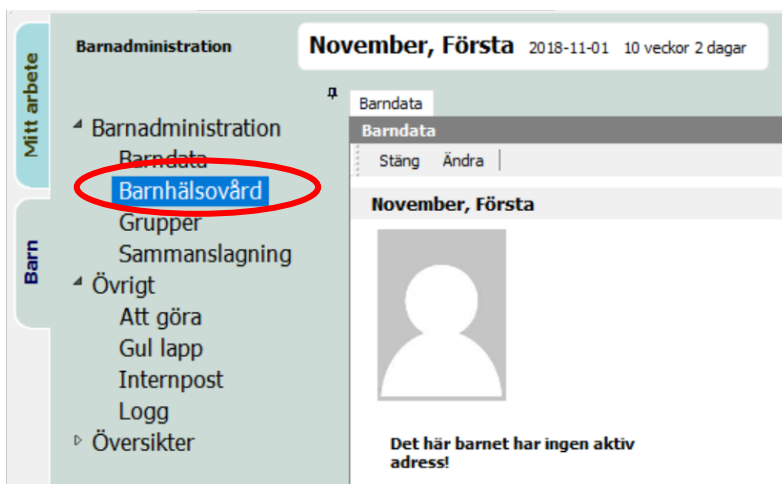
Mitt arbete

Barn

Barnadministration

November, Första 2018-11-01 10 veckor 2 dagar

Barnadministration
Barndata
Barnhälsovård
Grupper
Sammanslagning
Övrigt
Att göra
Gul lapp
Internpost
Logg
Översikter

Barndata

Barndata

Stäng Ändra

November, Första

Det här barnet har ingen aktiv adress!